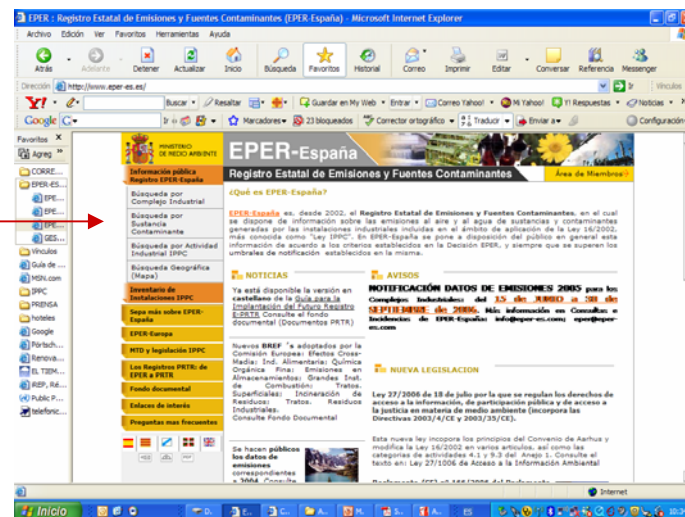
EPER : Registro Estatal de Emisiones y Fuentes Contaminantes (EPER-España) - Microsoft Internet Explorer

Archivo Edición Ver Favoritos Herramientas Ayuda

Atrás Adelante Detener Actualizar Inicio Búsqueda Favoritos Historial Correo Imprimir Editar Conversar Referencia Messenger

Dirección http://www.eper-es.es/ Ir Vínculos

Buscar Resaltar Guardar en My Web Entrar Correo Yahoo! Mi Yahoo! Y! Respuestas Noticias

Google Ir Marcadores 23 bloqueados Corrector ortográfico Traducir Enviar a Configuración

Favoritos Agreg

CORRE...
EPER-ES...
EPE...
EPE...
EPE...
GES...
Vínculos
Guía de ...
MSN.com
IPPC
PRENSA
hoteles
Google
Pórtisch...
Renova...
EL TIEM...
iREP, Ré...
Public P...
telefonic...

MINISTERIO DE MEDIO AMBIENTE

EPER-España

Registro Estatal de Emisiones y Fuentes Contaminantes

Área de Miembros

Información pública Registro EPER-España

Búsqueda por Complejo Industrial

Búsqueda por Sustancia Contaminante

Búsqueda por Actividad Industrial IPPC

Búsqueda Geográfica (Mapa)

Inventario de Instalaciones IPPC

Sepa más sobre EPER-España

EPER-Europa

MTD y legislación IPPC

Los Registros PRTR: de EPER a PRTR

Fondo documental

Enlaces de interés

Preguntas mas frecuentes

¿Qué es EPER-España?

EPER-España es, desde 2002, el Registro Estatal de Emisiones y Fuentes Contaminantes, en el cual se dispone de información sobre las emisiones al aire y al agua de sustancias y contaminantes generadas por las instalaciones industriales incluidas en el ámbito de aplicación de la Ley 16/2002, más conocida como "Ley IPPC". En EPER-España se pone a disposición del público en general esta información de acuerdo a los criterios establecidos en la Decisión EPER, y siempre que se superen los umbrales de notificación establecidos en la misma.

NOTICIAS

Ya está disponible la versión en castellano de la Guía para la Implantación del Futuro Registro E-PRTR. Consulte el fondo documental (Documentos PRTR)

Nuevos BREF´s adoptados por la Comisión Europea: Efectos Cross-Media; Ind. Alimentaria; Química Orgánica Fina; Emisiones en Almacenamientos; Grandes Inst. de Combustión; Tratos. Superficiales; Incineración de Residuos; Tratos. Residuos Industriales. Consulte Fondo Documental

Se hacen públicos los datos de emisiones correspondientes a 2004. Consulte

AVISOS

NOTIFICACIÓN DATOS DE EMISIONES 2005 para los Complejos Industriales: del 15 de JUNIO al 30 de SEPTIEMBRE de 2006. Más información en Consultas e Incidencias de EPER-España: info@eper-es.com; eper@eper-es.com

NUEVA LEGISLACION

Ley 27/2006 de 18 de julio por la que se regulan los derechos de acceso a la información, de participación pública y de acceso a la justicia en materia de medio ambiente (incorpora las Directivas 2003/4/CE y 2003/35/CE).

Esta nueva ley incopora los principios del Convenio de Aarhus y modifica la Ley 16/2002 en varios artículos, así como las categorías de actividades 4.1 y 9.3 del Anejo 1. Consulte el texto en: Ley 27/2006 de Acceso a la Información Ambiental

Internet

Inicio